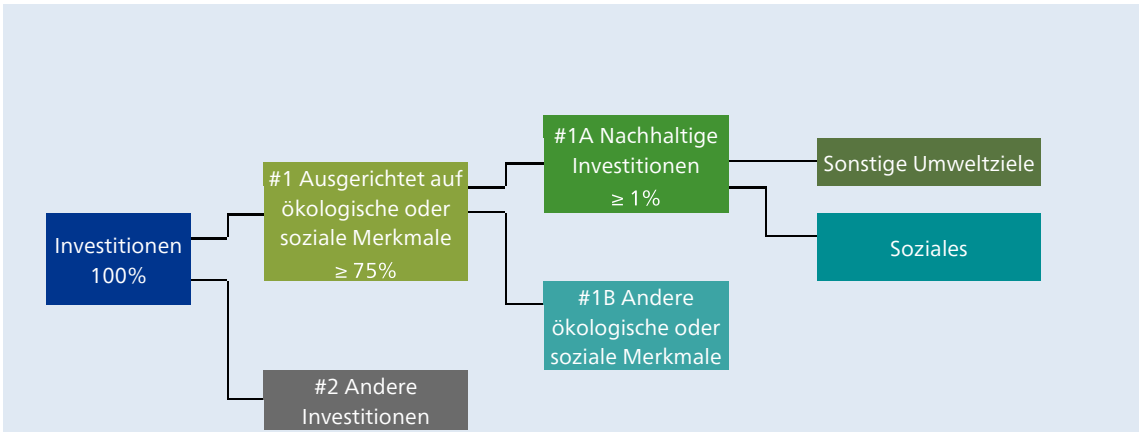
Investitionen 100%

#1 Ausgerichtet auf ökologische oder soziale Merkmale ≥ 75%

#2 Andere Investitionen

#1A Nachhaltige Investitionen ≥ 1%

#1B Andere ökologische oder soziale Merkmale

Sonstige Umweltziele

Soziales